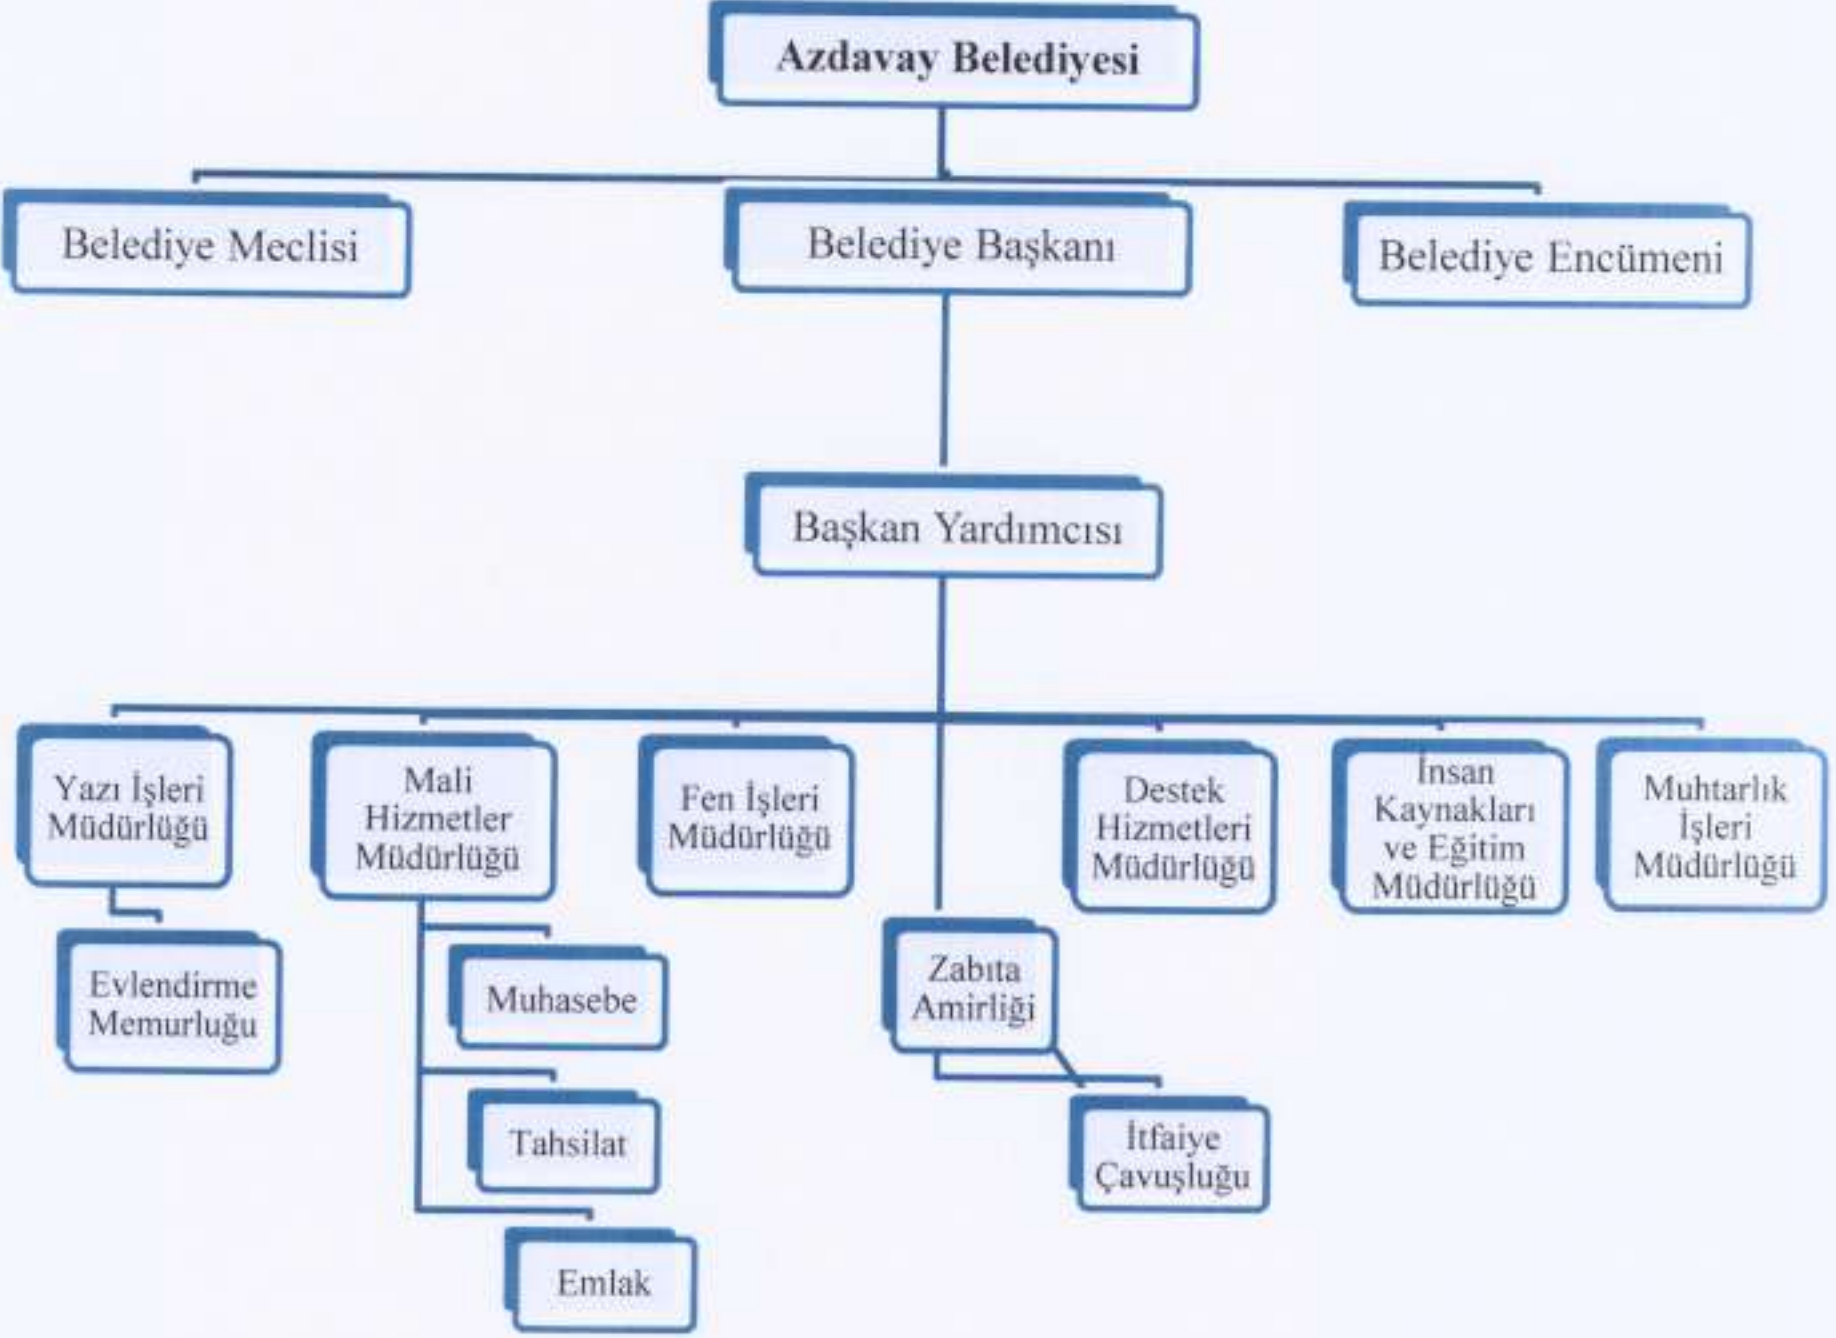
Azdavay Belediyesi

Belediye Meclisi

Belediye Başkanı

Belediye Encümeni

Başkan Yardımcısı

Yazı İşleri Müdürlüğü

Mali Hizmetler Müdürlüğü

Fen İşleri Müdürlüğü

Destek Hizmetleri Müdürlüğü

İnsan Kaynakları ve Eğitim Müdürlüğü

Muhtarlık İşleri Müdürlüğü

Evlendirme Memurluğu

Muhasebe

Tahsilat

Emlak

Zabıta Amirliği

İtfaiye Çavuşluğu